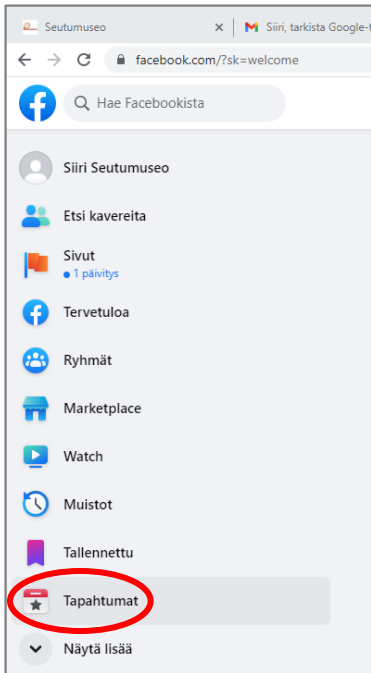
Seutumuseo ×
Siiri, tarkista Google-t
facebook.com/?sk=welcome
Hae Facebookista
Siiri Seutumuseo
Etsi kavereita
Sivut
• 1 päivitys
Tervetuloa
Ryhmät
Marketplace
Watch
Muistot
Tallennettu
Tapahtumat
Näytä lisää